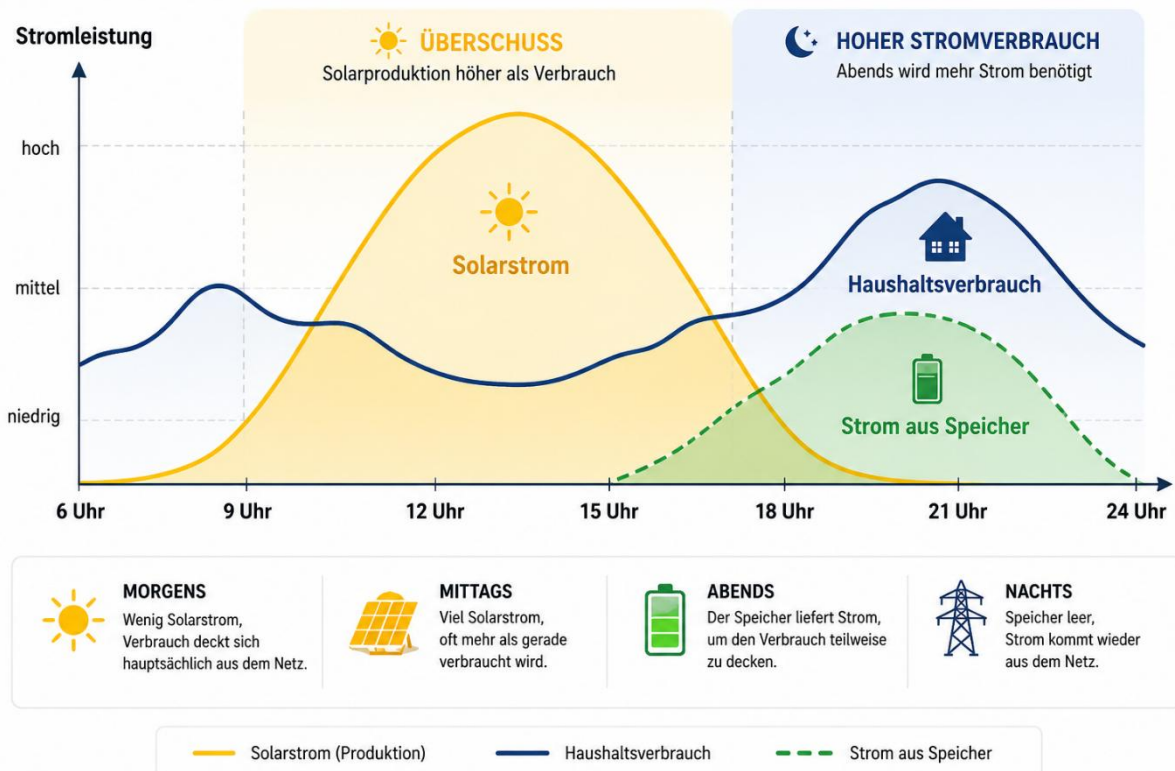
Stromleistung

ÜBERSCHUSS
Solarproduktion höher als Verbrauch

HOHER STROMVERBRAUCH
Abends wird mehr Strom benötigt

hoch

mittel

niedrig

Solarstrom

Haushaltsverbrauch

Strom aus Speicher

6 Uhr
9 Uhr
12 Uhr
15 Uhr
18 Uhr
21 Uhr
24 Uhr

MORGENS
Wenig Solarstrom, Verbrauch deckt sich hauptsächlich aus dem Netz.

MITTAGS
Viel Solarstrom, oft mehr als gerade verbraucht wird.

ABENDS
Der Speicher liefert Strom, um den Verbrauch teilweise zu decken.

NACHTS
Speicher leer, Strom kommt wieder aus dem Netz.

Solarstrom (Produktion)
Haushaltsverbrauch
Strom aus Speicher